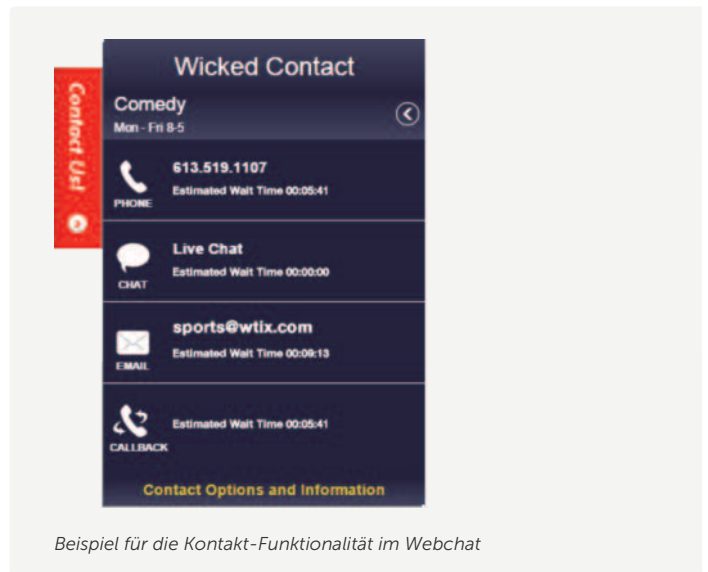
Contact Us!

Wicked Contact

Comedy
Mon - Fri 8-5

PHONE
613.519.1107
Estimated Wait Time 00:05:41

CHAT
Live Chat
Estimated Wait Time 00:00:00

EMAIL
sports@wtix.com
Estimated Wait Time 00:09:13

CALLBACK
Estimated Wait Time 00:05:41

Contact Options and Information

Beispiel für die Kontakt-Funktionalität im Webchat